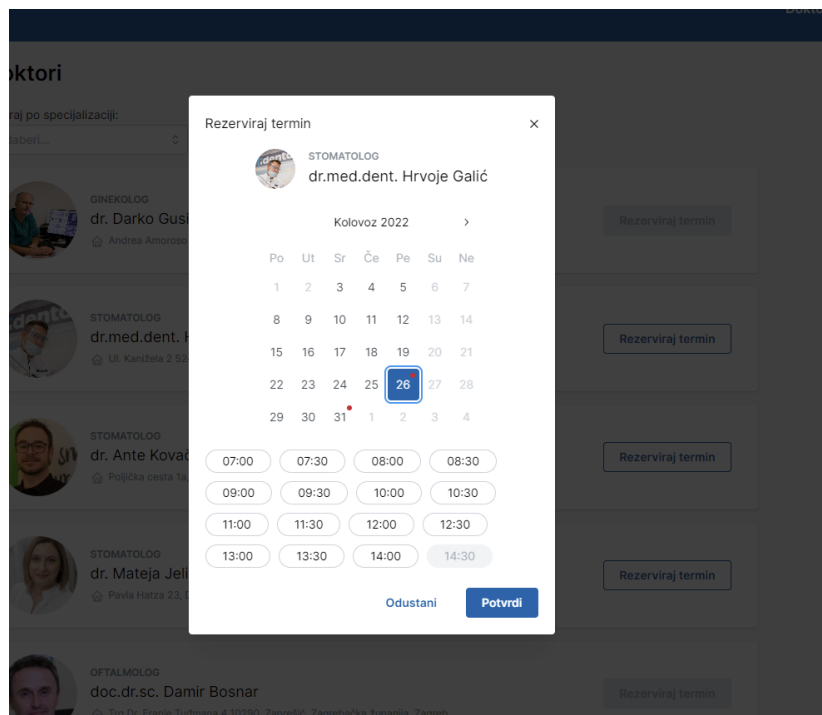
Dokt

ktori

raj po specijalizaciji:

aberi...

GINEKOLOG
dr. Darko Gusi
Andrea Amoroso

Rezerviraj termin

STOMATOLOG
dr.med.dent. H
Ul. Kanižela 2 52

Rezerviraj termin

STOMATOLOG
dr. Ante Kovac
Poljička cesta 18,

Rezerviraj termin

STOMATOLOG
dr. Mateja Jeli
Pavla Hatza 23,

Rezerviraj termin

OFTALMOLOG
doc.dr.sc. Damir Bosnar
Trg Dr. Franje Tuđmana 4 10290, Zaprešić, Zagrebačka županija, Zagreb

Rezerviraj termin

Rezerviraj termin

×

STOMATOLOG
dr.med.dent. Hrvoje Galić

Kolovoz 2022 ›

| Po | Ut | Sr | Če | Pe | Su | Ne |
|---|---|---|---|---|---|---|
| 1 | 2 | 3 | 4 | 5 | 6 | 7 |
| 8 | 9 | 10 | 11 | 12 | 13 | 14 |
| 15 | 16 | 17 | 18 | 19 | 20 | 21 |
| 22 | 23 | 24 | 25 | 26 | 27 | 28 |
| 29 | 30 | 31 | 1 | 2 | 3 | 4 |

07:00 07:30 08:00 08:30
09:00 09:30 10:00 10:30
11:00 11:30 12:00 12:30
13:00 13:30 14:00 14:30

Odustani Potvrdi